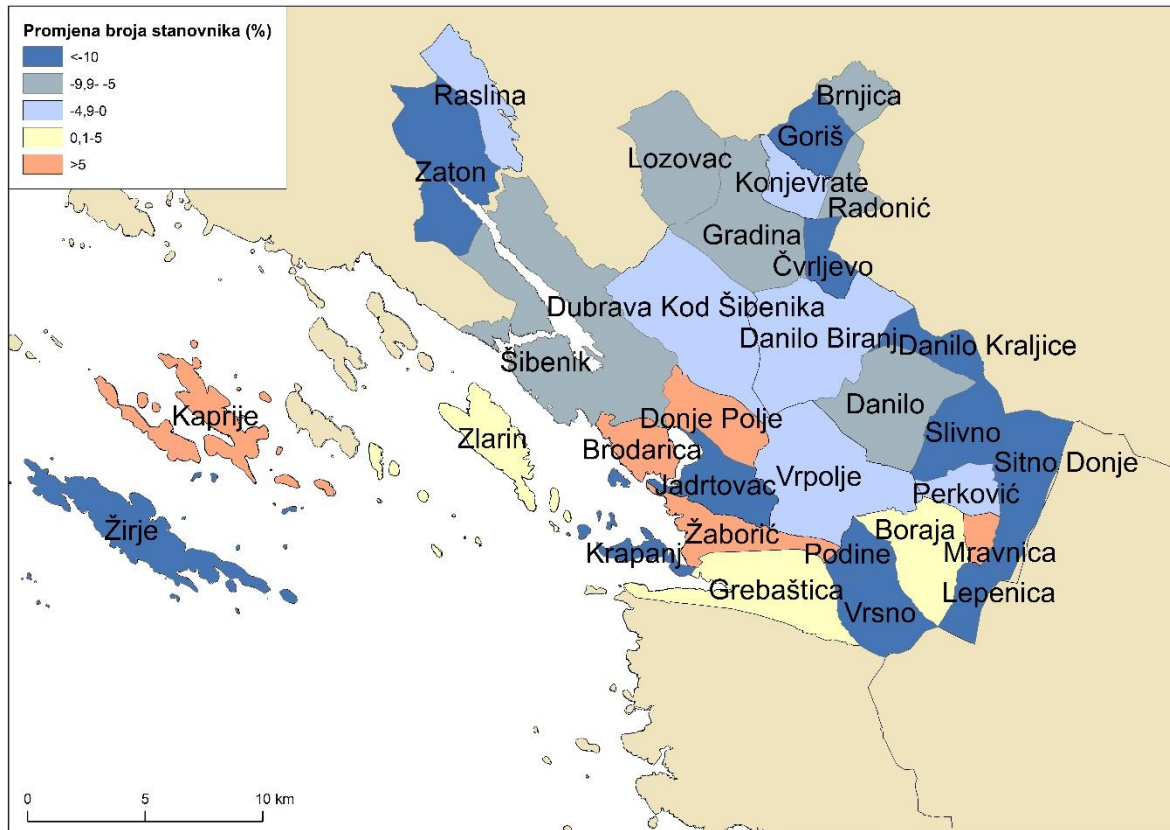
Promjena broja stanovnika (%)
<-10
-9,9- -5
-4,9-0
0,1-5
>5

Raslina
Brnjica
Goriš
Zaton
Lozovac
Konjevrate
Radonić
Gradina
Čvrljevo
Dubrava Kod Šibenika
Danilo Biranj
Danilo Kraljice
Šibenik
Danilo
Kaprije
Donje Polje
Zlarin
Brodarica
Slivno
Sitno Donje
Jadrtovac
Vrpolje
Perković
Žirje
Žaborić
Boraja
Krapanj
Podine
Mravnica
Grebaštica
Lepenica
Vrsno

0 5 10 km